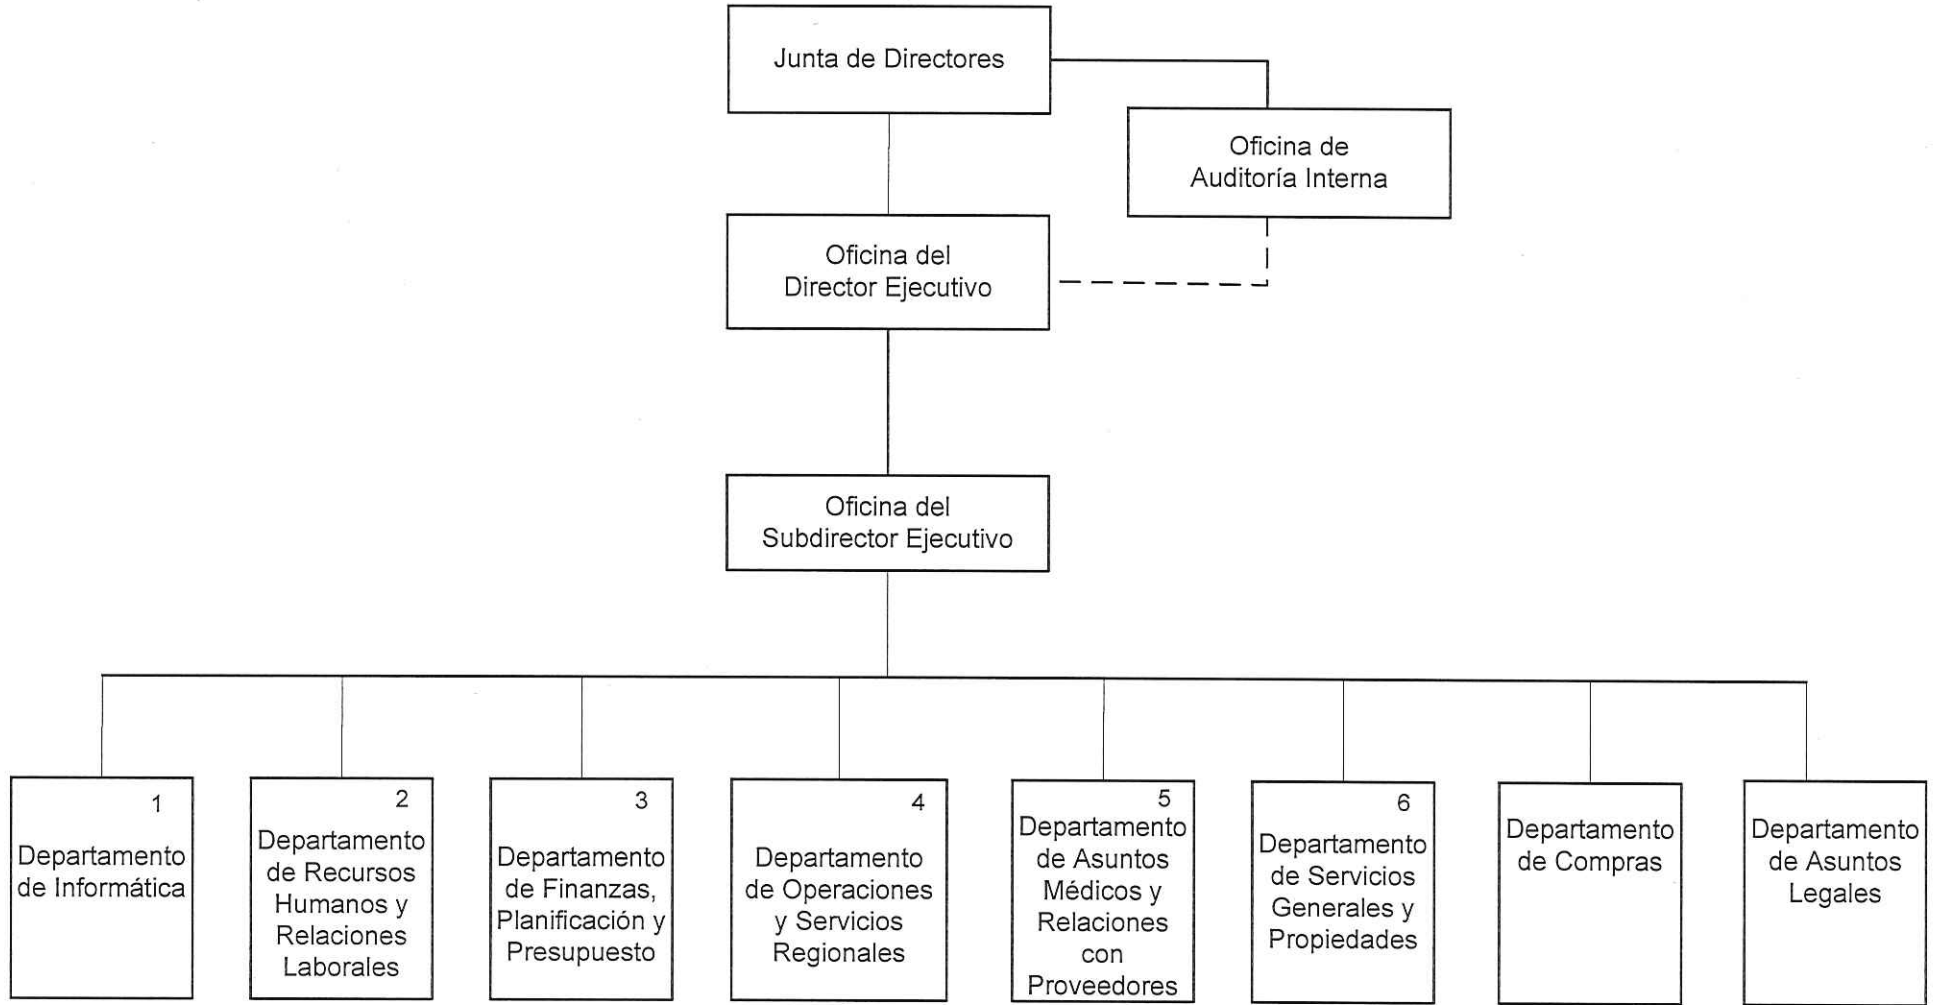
Junta de Directores

Oficina de Auditoría Interna

Oficina del Director Ejecutivo

Oficina del Subdirector Ejecutivo

1
Departamento de Informática

2
Departamento de Recursos Humanos y Relaciones Laborales

3
Departamento de Finanzas, Planificación y Presupuesto

4
Departamento de Operaciones y Servicios Regionales

5
Departamento de Asuntos Médicos y Relaciones con Proveedores

6
Departamento de Servicios Generales y Propiedades

Departamento de Compras

Departamento de Asuntos Legales